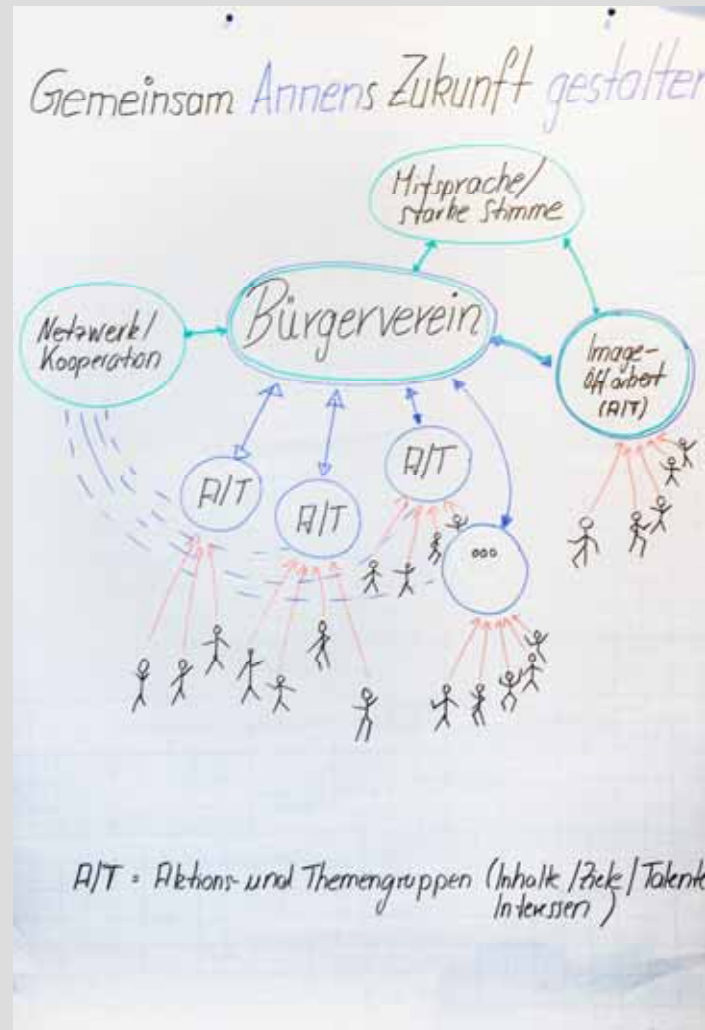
Gemeinsam Annens Zukunft gestalten

Mitsprache/ starke Stimme

Netzwerk/ Kooperation

Bürgerverein

Image-Öff.arbeit (A/T)

A/T

A/T

A/T

...

A/T = Aktions- und Themengruppen (Inhalte/Ziele/Talente/ Interessen)